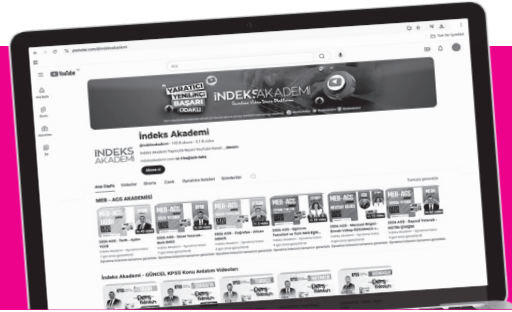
YouTube

Ara

YARATICI YENİLİKÇİ BAŞARI ODAKLI

İNDEKS AKADEMİ

İndeks Akademi

INDEKS AKADEMİ

Abone ol

Ana Sayfa Videolar Shorts Canlı Oynatma listeleri Gönderiler

MEB - AGS AKADEMİSİ

MEB-AGS

İndeks Akademi - GÜNCEL KPSS Konu Anlatım Videoları

Tümünü oynat

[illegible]